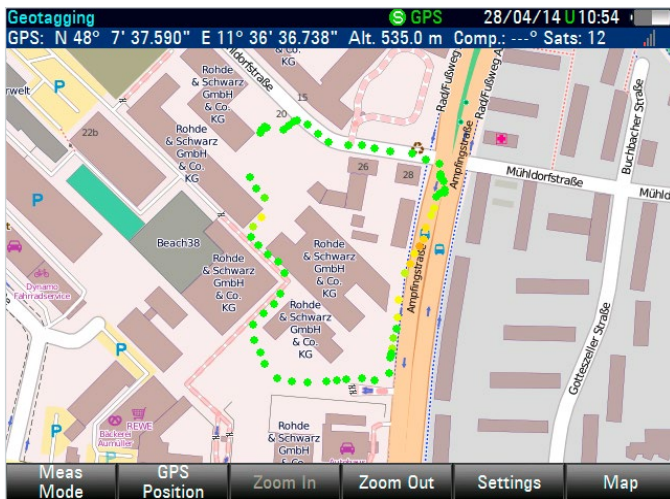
Geotagging
GPS
28/04/14 U 10:54
GPS: N 48° 7' 37.590" E 11° 36' 36.738" Alt. 535.0 m Comp.: ---° Sats: 12

rwelt
P
22b
ldorfstraße
& Co.
KG
Rohde
& Schwarz
GmbH
& Co.
KG
15
20
Rohde
& Schwarz
GmbH
& Co.
KG
26
28
Rad/Fußweg
Rad/Fußweg
Ampfingstraße
Mühldorfstraße
Buchbacher Straße
Mühld
P
Beach38
Rohde
& Schwarz
GmbH
& Co.
KG
Rohde
& Schwarz
GmbH
& Co.
KG
Rohde
& Schwarz
GmbH
& Co.
KG
Dynamo
Fahrradservice
Ampfingstraße
P
Gotteszeller Straße
P
REWE
Bäckerei
Aumüller
Rohde
& Schwarz
GmbH
& Co.

Meas Mode
GPS Position
Zoom In
Zoom Out
Settings
Map